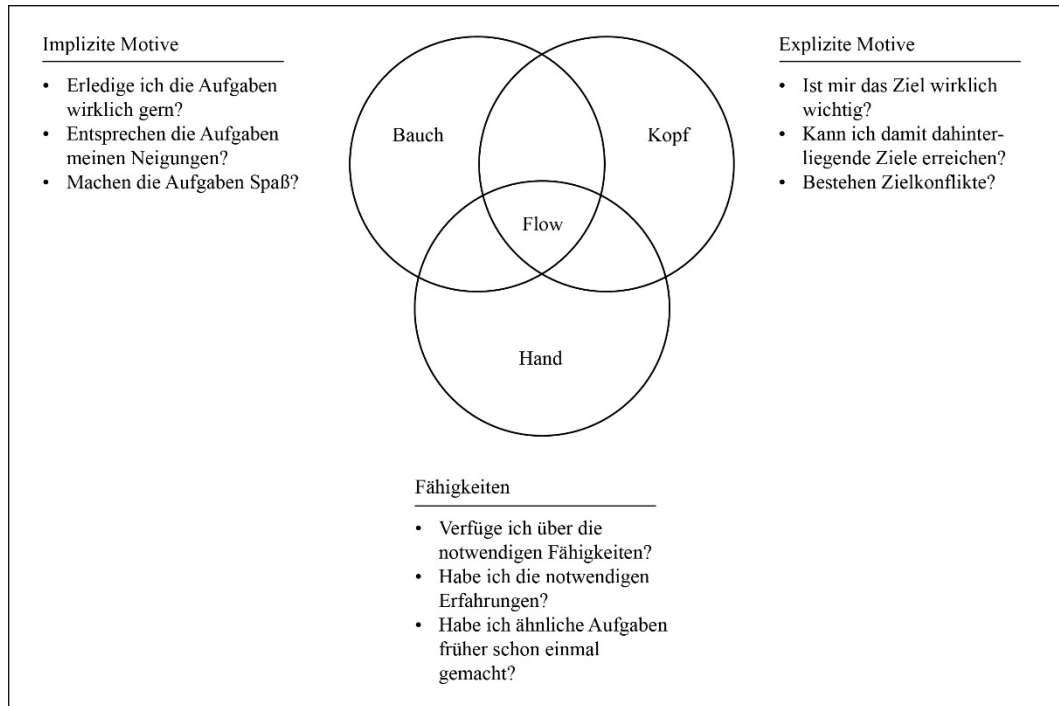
Implizite Motive

- Erledige ich die Aufgaben wirklich gern?
- Entsprechen die Aufgaben meinen Neigungen?
- Machen die Aufgaben Spaß?

Bauch

Kopf

Flow

Hand

Explizite Motive

- Ist mir das Ziel wirklich wichtig?
- Kann ich damit dahinterliegende Ziele erreichen?
- Bestehen Zielkonflikte?

Fähigkeiten

- Verfüge ich über die notwendigen Fähigkeiten?
- Habe ich die notwendigen Erfahrungen?
- Habe ich ähnliche Aufgaben früher schon einmal gemacht?